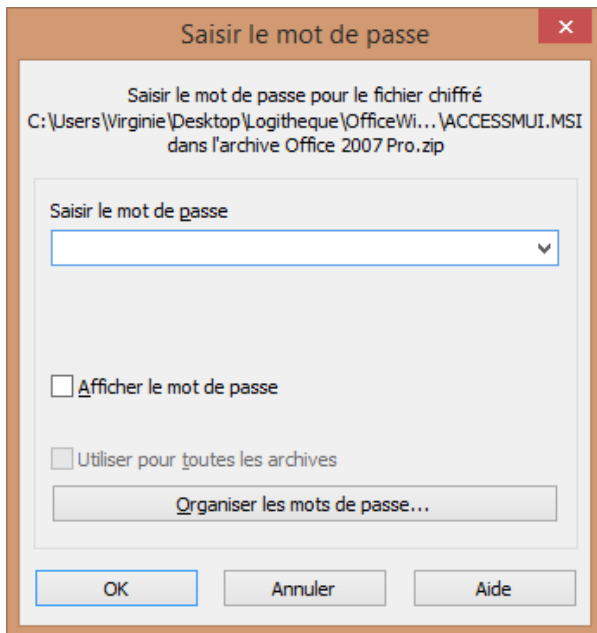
Saisir le mot de passe

✕

Saisir le mot de passe pour le fichier chiffré
C:\Users\Virginie\Desktop\Logitheque\OfficeWi...\ACCESSMUI.MSI
dans l'archive Office 2007 Pro.zip

Saisir le mot de passe

Afficher le mot de passe

Utiliser pour toutes les archives

Organiser les mots de passe...

OK

Annuler

Aide